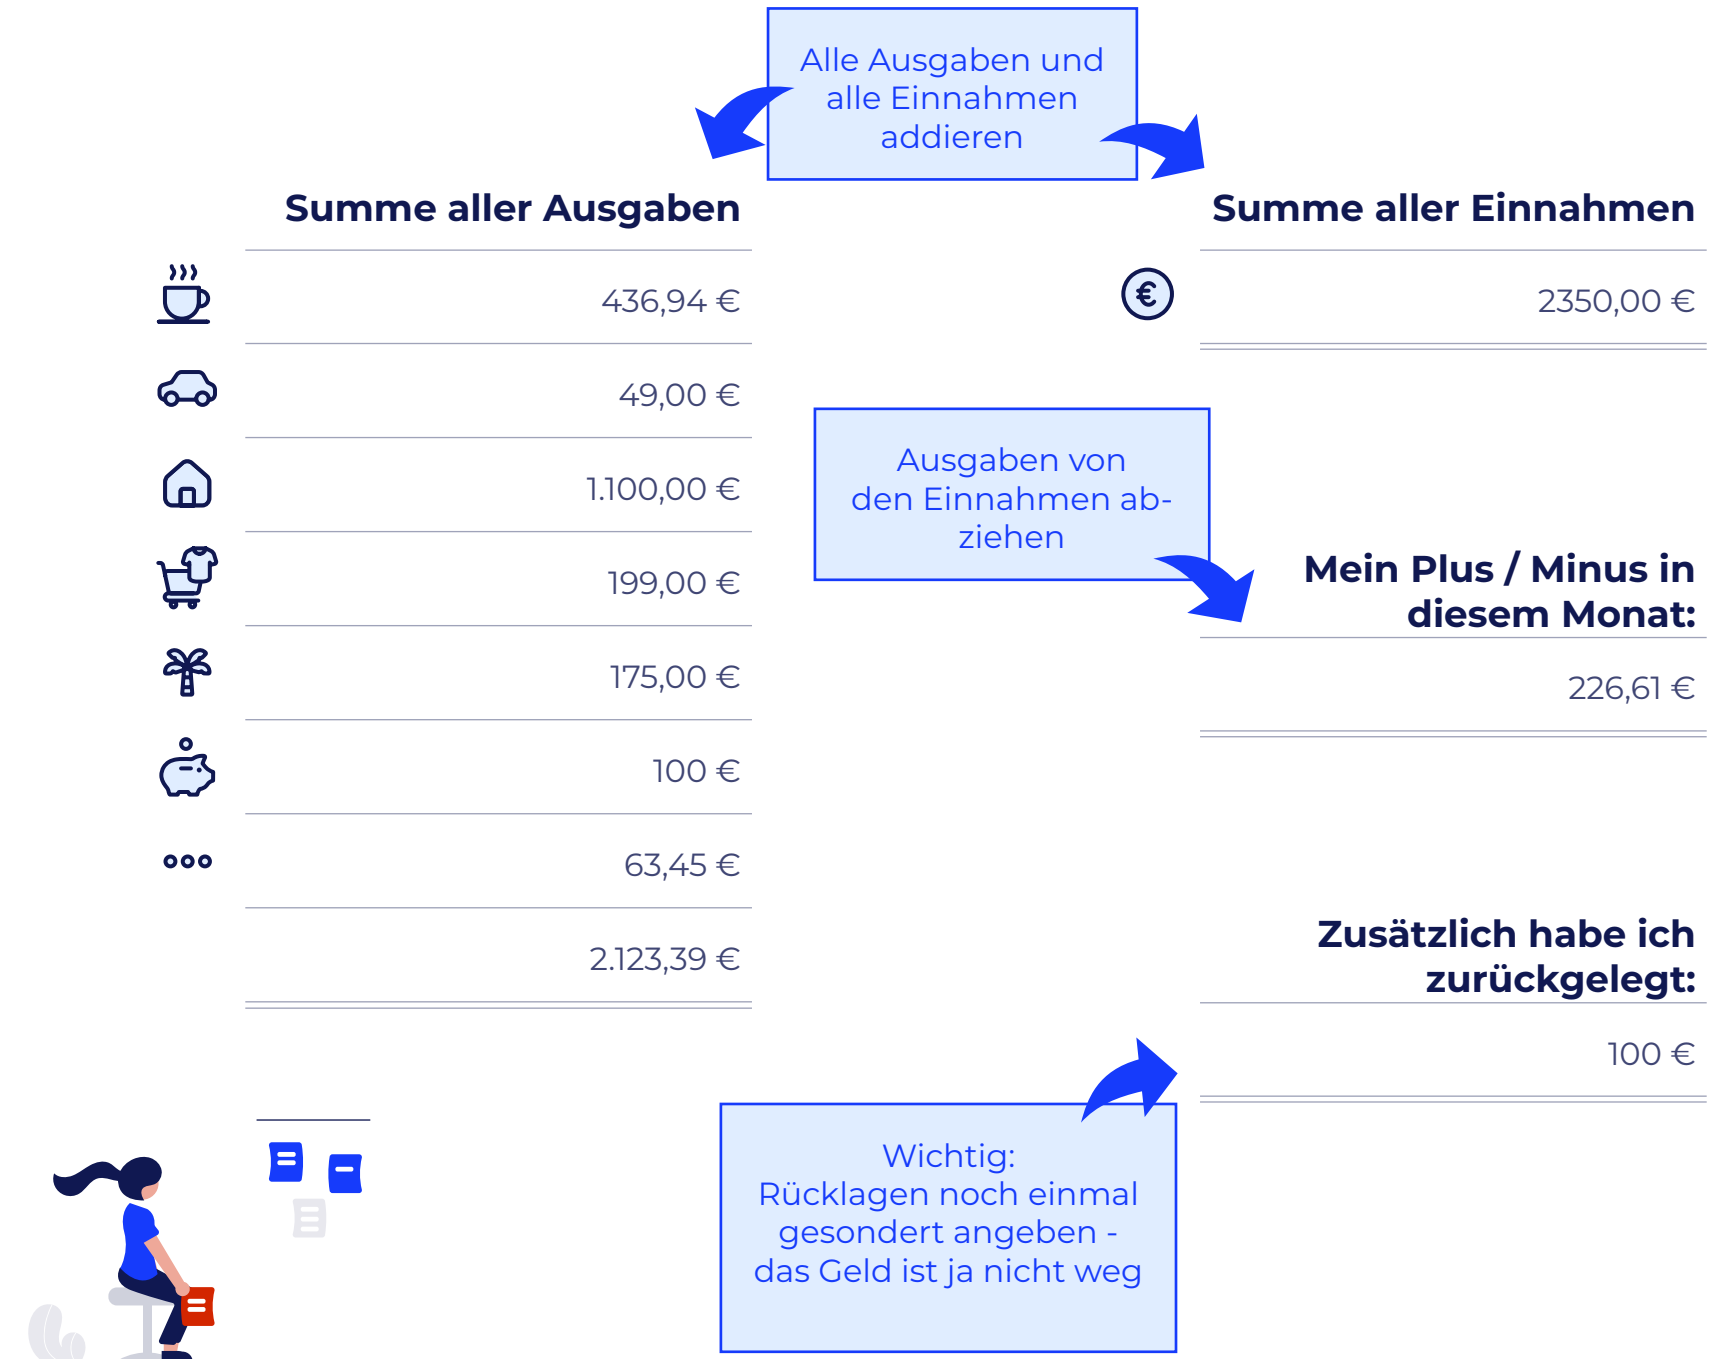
Alle Ausgaben und alle Einnahmen addieren

Summe aller Ausgaben

436,94 €

49,00 €

1.100,00 €

199,00 €

175,00 €

100 €

63,45 €

2.123,39 €

Summe aller Einnahmen

2350,00 €

Ausgaben von den Einnahmen abziehen

Mein Plus / Minus in diesem Monat:

226,61 €

Zusätzlich habe ich zurückgelegt:

100 €

Wichtig:
Rücklagen noch einmal gesondert angeben - das Geld ist ja nicht weg